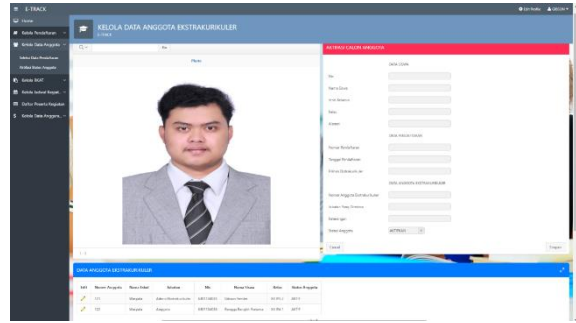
E-TRACK

Home
Kelola Pendaftaran
Kelola Data Anggota
Kelola Data Pendaftaran
Verifikasi Data Anggota
Kelola BKAT
Kelola Jadwal Kegiatan
Daftar Peserta Kegiatan
Kelola Data Anggota

KELOLA DATA ANGGOTA EKSTRAKURIKULER
E-TRACK

Photo

DETAIL CALON ANGGOTA

DATA SISWA
Nis
Nama Siswa
Jenis Kelamin
Kelas
Jurusan

DATA PENDAFTARAN
Nomor Pendaftaran
Tanggal Pendaftaran
Pilihan Ekstrakurikuler

DATA ANGGOTA EKSTRAKURIKULER
Nomor Anggota Ekstrakurikuler
Jabatan
Status Anggota
AKTIF

Cancel
Simpan

DATA ANGGOTA EKSTRAKURIKULER

| Edit | Nomor Anggota | Nama Eskul | Jabatan | Nis | Nama Siswa | Kelas | Status Anggota |
|---|---|---|---|---|---|---|---|
| | 001 | Marpala | | | | XII IPS 1 | AKTIF |
| | 002 | Marpala | Anggota | | | XII IPS 1 | AKTIF |